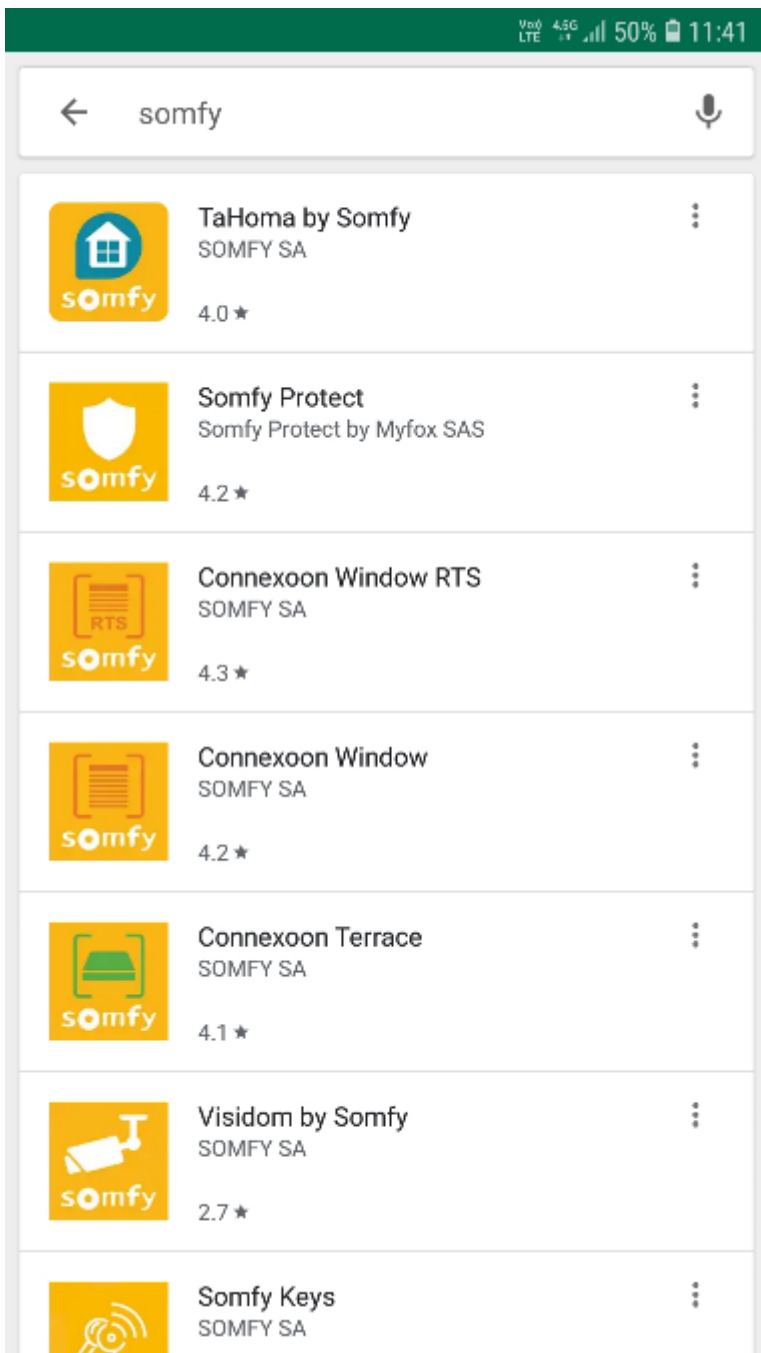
Vo) LTE 4.5G 50% 11:41

somfy

somfy
TaHoma by Somfy
SOMFY SA
4.0 ★

somfy
Somfy Protect
Somfy Protect by Myfox SAS
4.2 ★

RTS
somfy
Connexoon Window RTS
SOMFY SA
4.3 ★

somfy
Connexoon Window
SOMFY SA
4.2 ★

somfy
Connexoon Terrace
SOMFY SA
4.1 ★

somfy
Visidom by Somfy
SOMFY SA
2.7 ★

Somfy Keys
SOMFY SA